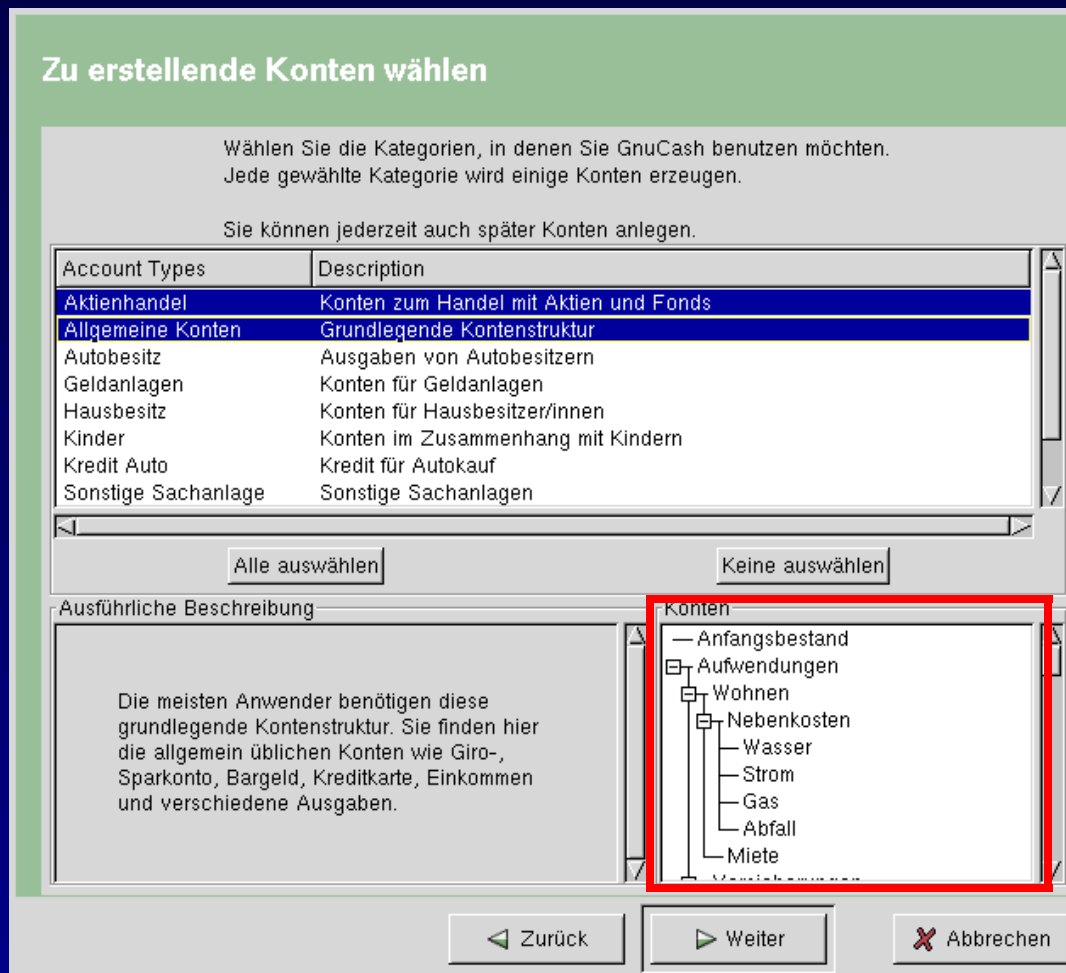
Zu erstellende Konten wählen

Wählen Sie die Kategorien, in denen Sie GnuCash benutzen möchten. Jede gewählte Kategorie wird einige Konten erzeugen.

Sie können jederzeit auch später Konten anlegen.

| Account Types | Description |
|---|---|
| Aktienhandel | Konten zum Handel mit Aktien und Fonds |
| Allgemeine Konten | Grundlegende Kontenstruktur |
| Autobesitz | Ausgaben von Autobesitzern |
| Geldanlagen | Konten für Geldanlagen |
| Hausbesitz | Konten für Hausbesitzer/innen |
| Kinder | Konten im Zusammenhang mit Kindern |
| Kredit Auto | Kredit für Autokauf |
| Sonstige Sachanlage | Sonstige Sachanlagen |

Alle auswählen

Keine auswählen

Ausführliche Beschreibung

Die meisten Anwender benötigen diese grundlegende Kontenstruktur. Sie finden hier die allgemein üblichen Konten wie Giro-, Sparkonto, Bargeld, Kreditkarte, Einkommen und verschiedene Ausgaben.

Konten

Anfangsbestand
Aufwendungen
Wohnen
Nebenkosten
Wasser
Strom
Gas
Abfall
Miete
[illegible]

Zurück

Weiter

Abbrechen